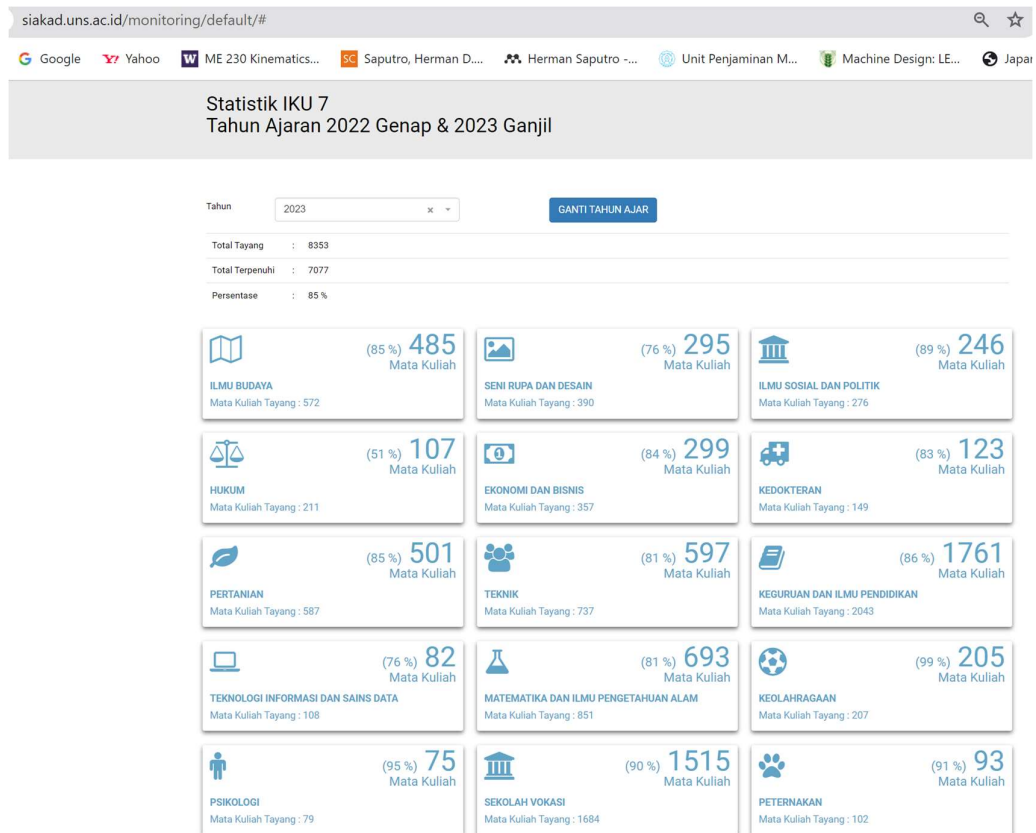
siakad.uns.ac.id/monitoring/default/#

Google Yahoo ME 230 Kinematics... Saputro, Herman D.... Herman Saputro -... Unit Penjaminan M... Machine Design: LE... Japar

Statistik IKU 7
Tahun Ajaran 2022 Genap & 2023 Ganjil

Tahun 2023 × ▾ GANTI TAHUN AJAR

Total Tayang : 8353
Total Terpenuhi : 7077
Persentase : 85 %

(85 %) 485 Mata Kuliah
ILMU BUDAYA
Mata Kuliah Tayang : 572

(76 %) 295 Mata Kuliah
SENI RUPA DAN DESAIN
Mata Kuliah Tayang : 390

(89 %) 246 Mata Kuliah
ILMU SOSIAL DAN POLITIK
Mata Kuliah Tayang : 276

(51 %) 107 Mata Kuliah
HUKUM
Mata Kuliah Tayang : 211

(84 %) 299 Mata Kuliah
EKONOMI DAN BISNIS
Mata Kuliah Tayang : 357

(83 %) 123 Mata Kuliah
KEDOKTERAN
Mata Kuliah Tayang : 149

(85 %) 501 Mata Kuliah
PERTANIAN
Mata Kuliah Tayang : 587

(81 %) 597 Mata Kuliah
TEKNIK
Mata Kuliah Tayang : 737

(86 %) 1761 Mata Kuliah
KEGURUAN DAN ILMU PENDIDIKAN
Mata Kuliah Tayang : 2043

(76 %) 82 Mata Kuliah
TEKNOLOGI INFORMASI DAN SAINS DATA
Mata Kuliah Tayang : 108

(81 %) 693 Mata Kuliah
MATEMATIKA DAN ILMU PENGETAHUAN ALAM
Mata Kuliah Tayang : 851

(99 %) 205 Mata Kuliah
KEOLAHRAGAAN
Mata Kuliah Tayang : 207

(95 %) 75 Mata Kuliah
PSIKOLOGI
Mata Kuliah Tayang : 79

(90 %) 1515 Mata Kuliah
SEKOLAH VOKASI
Mata Kuliah Tayang : 1684

(91 %) 93 Mata Kuliah
PETERNAKAN
Mata Kuliah Tayang : 102